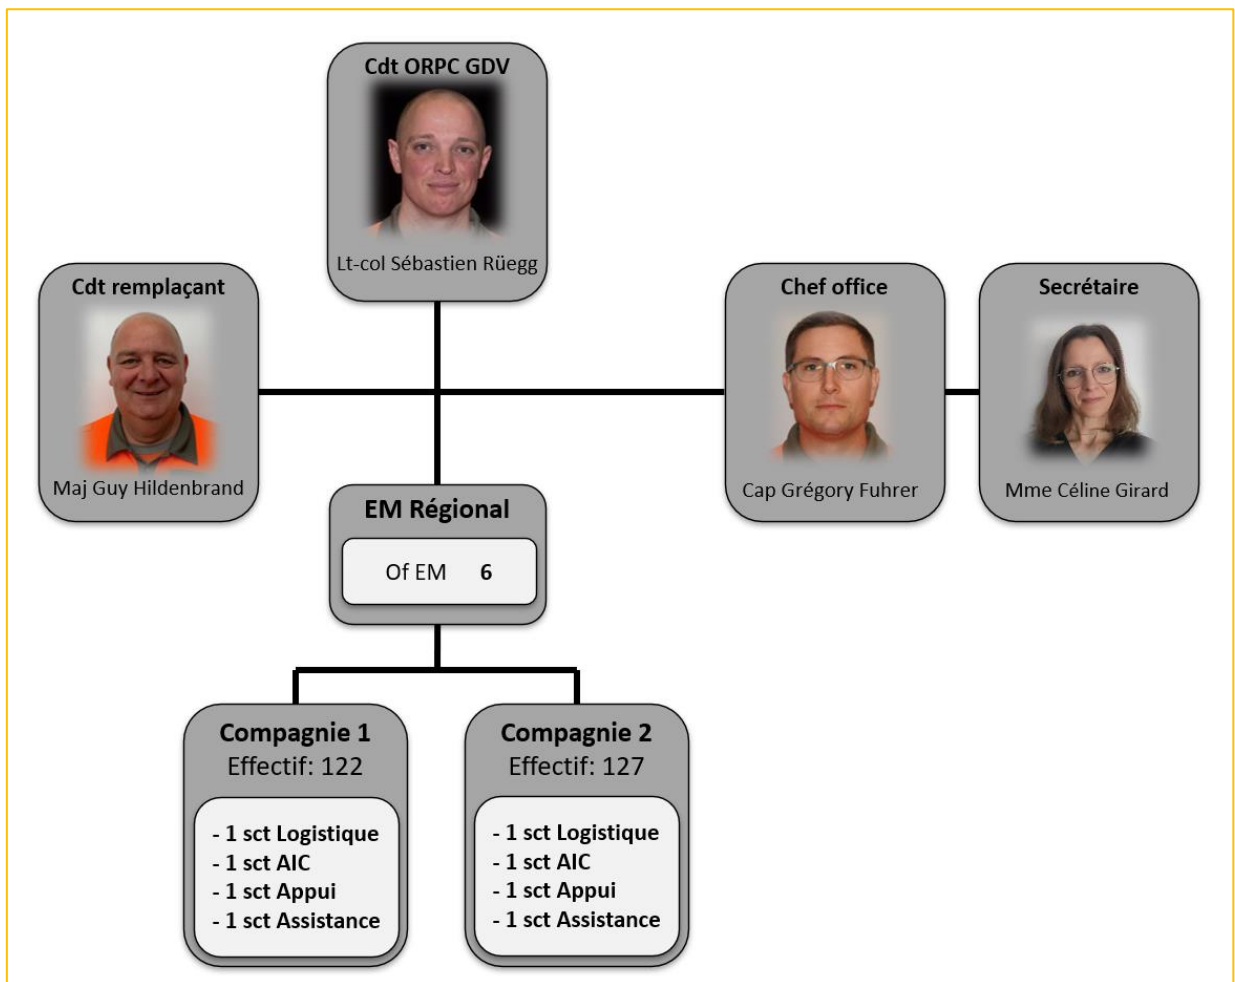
Cdt ORPC GDV
Lt-col Sébastien Rüegg

Cdt remplaçant
Maj Guy Hildenbrand

Chef office
Cap Grégory Fuhrer

Secrétaire
Mme Céline Girard

EM Régional
Of EM 6

Compagnie 1
Effectif: 122
- 1 sct Logistique
- 1 sct AIC
- 1 sct Appui
- 1 sct Assistance

Compagnie 2
Effectif: 127
- 1 sct Logistique
- 1 sct AIC
- 1 sct Appui
- 1 sct Assistance